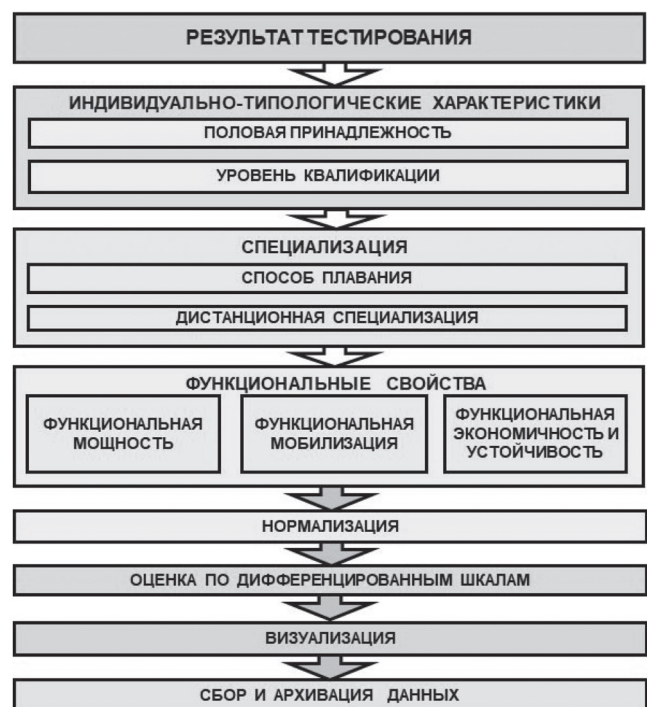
РЕЗУЛЬТАТ ТЕСТИРОВАНИЯ

ИНДИВИДУАЛЬНО-ТИПОЛОГИЧЕСКИЕ ХАРАКТЕРИСТИКИ

ПОЛОВАЯ ПРИНАДЛЕЖНОСТЬ

УРОВЕНЬ КВАЛИФИКАЦИИ

СПЕЦИАЛИЗАЦИЯ

СПОСОБ ПЛАВАНИЯ

ДИСТАНЦИОННАЯ СПЕЦИАЛИЗАЦИЯ

ФУНКЦИОНАЛЬНЫЕ СВОЙСТВА

ФУНКЦИОНАЛЬНАЯ МОЩНОСТЬ

ФУНКЦИОНАЛЬНАЯ МОБИЛИЗАЦИЯ

ФУНКЦИОНАЛЬНАЯ ЭКОНОМИЧНОСТЬ И УСТОЙЧИВОСТЬ

НОРМАЛИЗАЦИЯ

ОЦЕНКА ПО ДИФФЕРЕНЦИРОВАННЫМ ШКАЛАМ

ВИЗУАЛИЗАЦИЯ

СБОР И АРХИВАЦИЯ ДАННЫХ